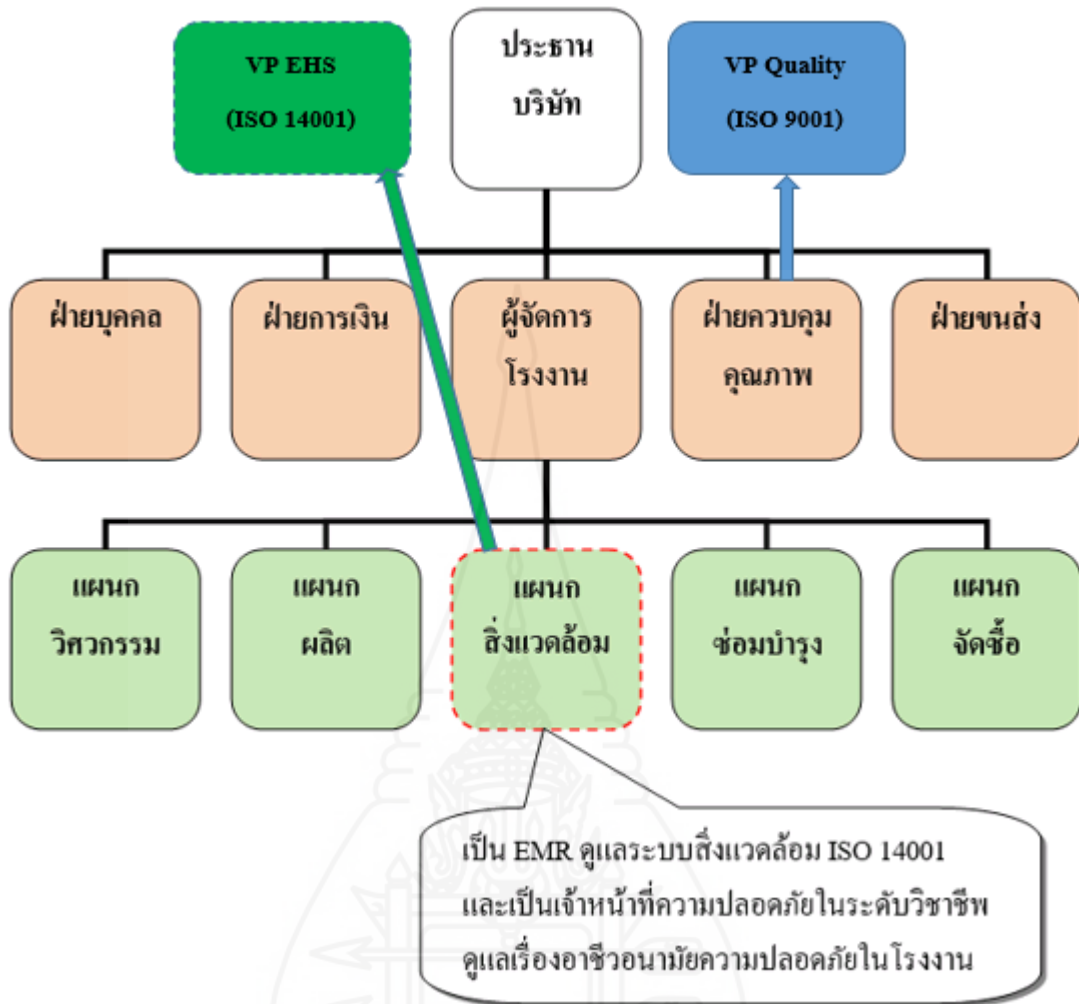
VP EHS
(ISO 14001)

ประธาน
บริษัท

VP Quality
(ISO 9001)

ฝ่ายบุคคล

ฝ่ายการเงิน

ผู้จัดการ
โรงงาน

ฝ่ายควบคุม
คุณภาพ

ฝ่ายขนส่ง

แผนก
วิศวกรรม

แผนก
ผลิต

แผนก
สิ่งแวดล้อม

แผนก
ซ่อมบำรุง

แผนก
จัดซื้อ

เป็น EMR ดูแลระบบสิ่งแวดล้อม ISO 14001
และเป็นเจ้าหน้าที่ความปลอดภัยในระดับวิชาชีพ
ดูแลเรื่องอาชีวอนามัยความปลอดภัยในโรงงาน